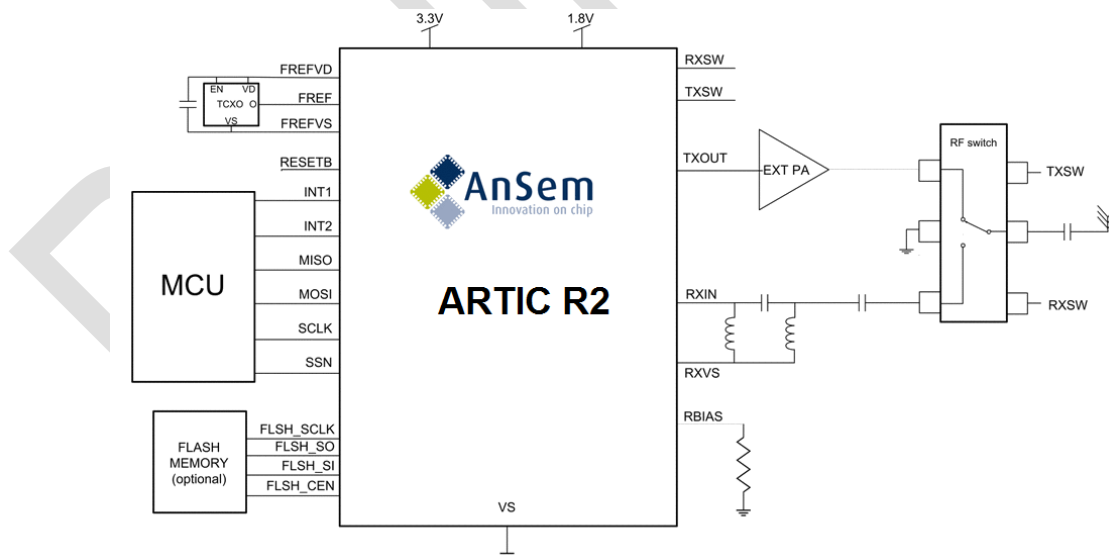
3.3V
1.8V

FREFVD
EN
VD
TCXO
O
FREF
VS
FREFVS
RESETB
INT1
INT2
MISO
MOSI
SCLK
SSN

MCU

FLASH MEMORY (optional)
FLSH_SCLK
FLSH_SO
FLSH_SI
FLSH_CEN

AnSem
Innovation on chip

ARTIC R2

VS

RXSW
TXSW
TXOUT
EXT PA
RXIN
RXVS
RBIAS

RF switch
TXSW
RXSW